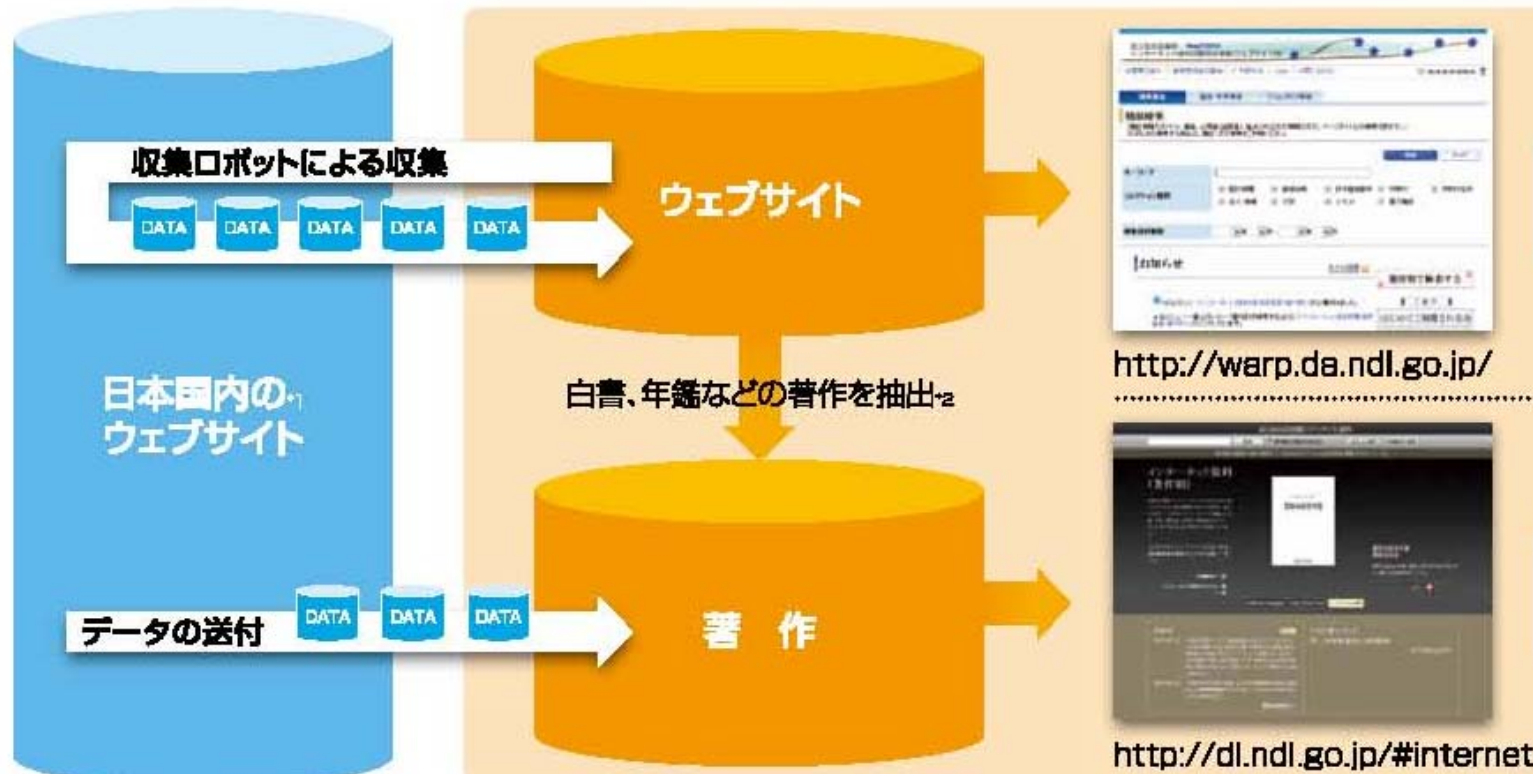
収集ロボットによる収集

DATA DATA DATA DATA DATA

ウェブサイト

日本国内の*1
ウェブサイト

白書、年鑑などの著作を抽出*2

データの送付

DATA DATA DATA

著　作

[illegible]

お知らせ

http://warp.da.ndl.go.jp/

インターネット資料
（著作物）

http://dl.ndl.go.jp/#internet